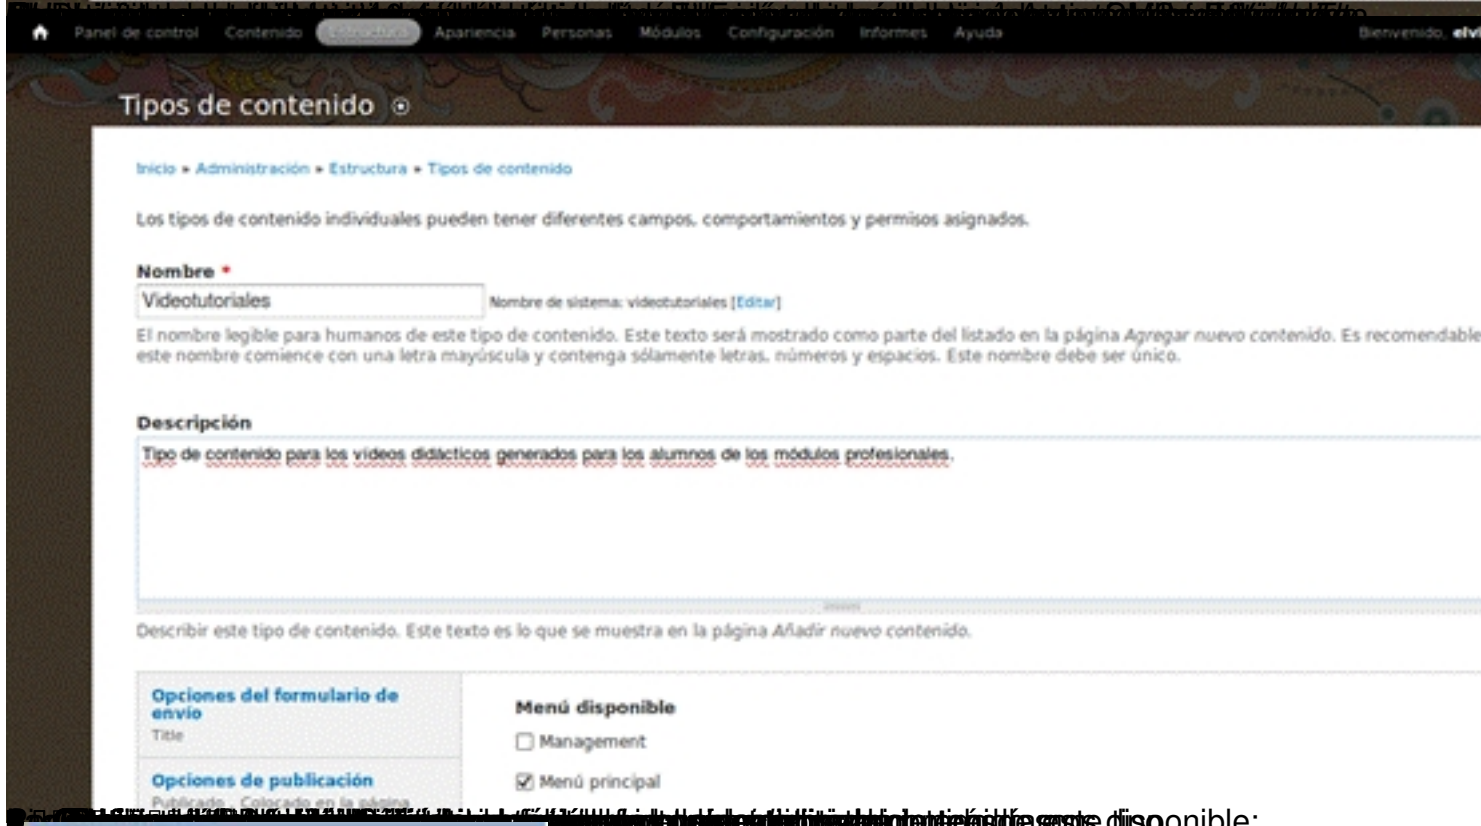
Panel de control Contenido Estructura Apariencia Personas Módulos Configuración Informes Ayuda Bienvenido, elvi

Tipos de contenido

Inicio » Administración » Estructura » Tipos de contenido

Los tipos de contenido individuales pueden tener diferentes campos, comportamientos y permisos asignados.

Nombre *
Videotutoriales
Nombre de sistema: videotutoriales [Editar]
El nombre legible para humanos de este tipo de contenido. Este texto será mostrado como parte del listado en la página Agregar nuevo contenido. Es recomendable este nombre comience con una letra mayúscula y contenga sólamente letras, números y espacios. Este nombre debe ser único.

Descripción
Tipo de contenido para los videos didacticos generados para los alumnos de los módulos profesionales.

Describir este tipo de contenido. Este texto es lo que se muestra en la página Añadir nuevo contenido.

Opciones del formulario de envío
Title

Opciones de publicación
Publicado , Colocado en la página

Menú disponible
Management
Menú principal

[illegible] onible: